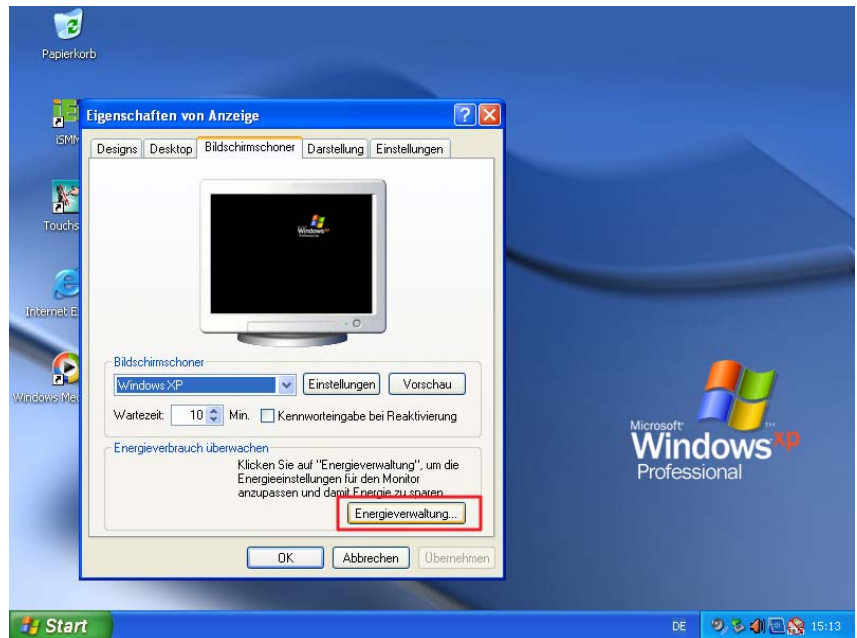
Papierkorb

iSMN

Touchs

Internet E

Windows Me

Eigenschaften von Anzeige

Designs | Desktop | Bildschirmschoner | Darstellung | Einstellungen

Windows XP

Bildschirmschoner

Windows XP

Einstellungen

Vorschau

Wartezeit: 10 Min. Kennworteingabe bei Reaktivierung

Energieverbrauch überwachen

Klicken Sie auf "Energieverwaltung", um die Energieeinstellungen für den Monitor anzupassen und damit Energie zu sparen.

Energieverwaltung...

OK

Abbrechen

Übernehmen

Microsoft Windows xp Professional

Start

DE

15:13